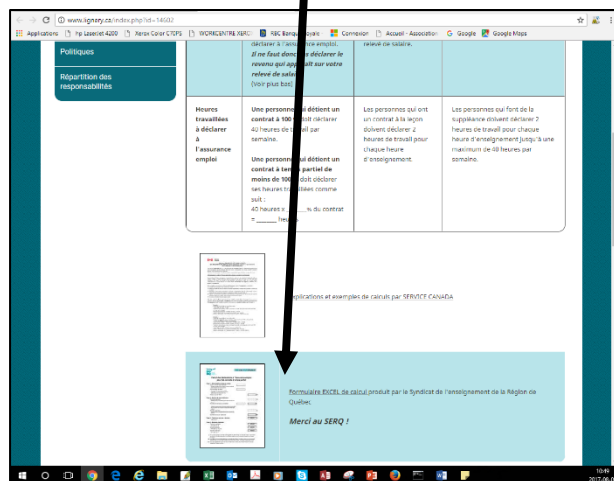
www.signery.ca/index.php?id=14602

Applications | hp LaserJet 4200 | Xerox Color CTCPS | WORKCENTRE XEROX | RBC Banque Royale | Connexion | Accueil - Association | Google | Google Maps

Politiques

Répartition des responsabilités

déclarer à l'assurance emploi. Il ne faut donc pas déclarer le revenu qui apparaît sur votre relevé de salaire. (Voir plus bas)

relevé de salaire.

| Heures travaillées à déclarer à l'assurance emploi | Une personne qui détient un contrat à 100 % doit déclarer 40 heures de travail par semaine. Une personne qui détient un contrat à temps partiel de moins de 100% doit déclarer ses heures travaillées comme suit : 40 heures x ______% du contrat = ______ heures | Les personnes qui ont un contrat à la leçon doivent déclarer 2 heures de travail pour chaque heure d'enseignement. | Les personnes qui font de la suppléance doivent déclarer 2 heures de travail pour chaque heure d'enseignement jusqu'à une maximum de 40 heures par semaine. |
|---|---|---|---|

Explications et exemples de calculs par SERVICE CANADA

Formulaire EXCEL de calcul produit par le Syndicat de l'enseignement de la Région de Québec.

Merci au SERQ !

10:49
2017-06-0